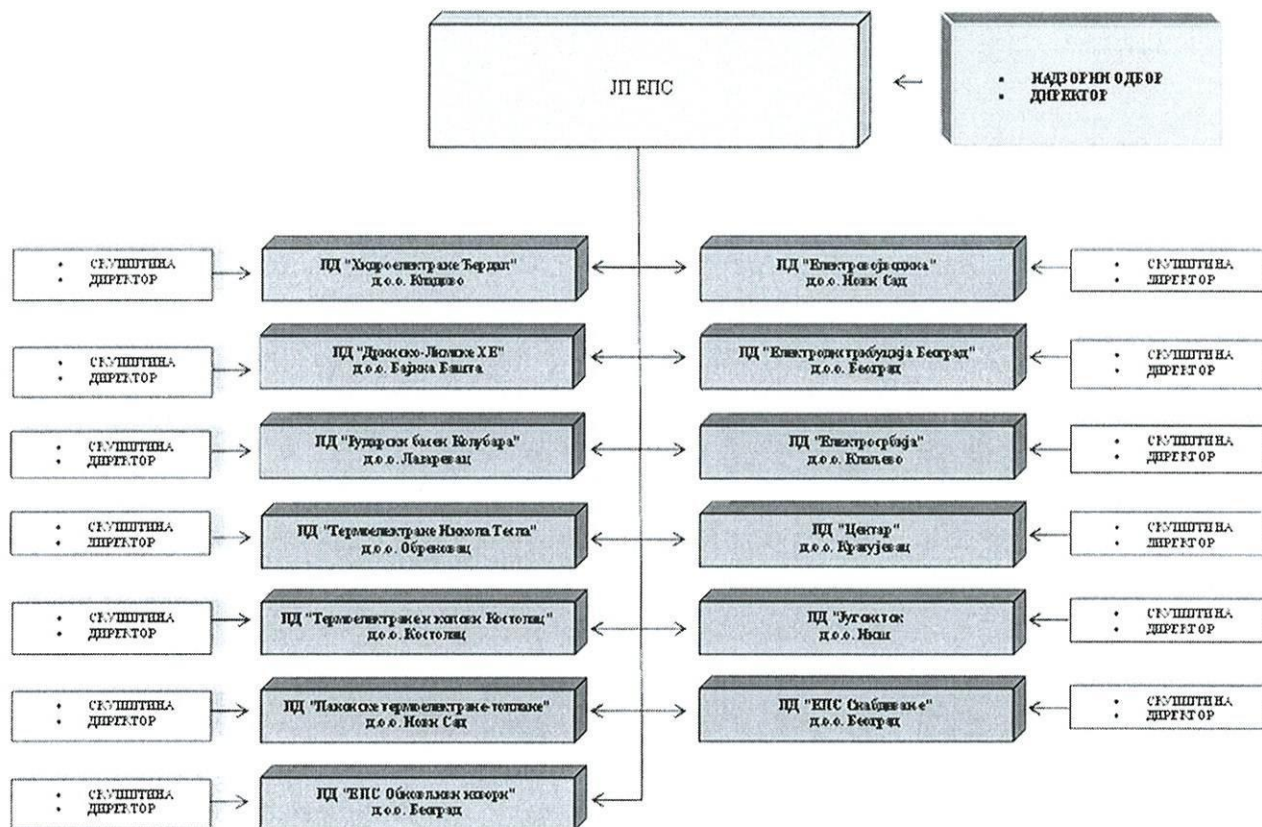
ЈП ЕПС

• НАДЗОРНИ ОДБОР
• ДИРЕКТОР

• СКУПШТИНА
• ДИРЕКТОР

ПД "Хидроелектране Ђердап" д.о.о. Кладово

• СКУПШТИНА
• ДИРЕКТОР

ПД "Дринско-Лимске ХЕ" д.о.о. Бајина Башта

• СКУПШТИНА
• ДИРЕКТОР

ПД "Рударски басен Колубара" д.о.о. Лазаревац

• СКУПШТИНА
• ДИРЕКТОР

ПД "Термоелектране Никола Тесла" д.о.о. Обреновац

• СКУПШТИНА
• ДИРЕКТОР

ПД "Термоелектране и копови Костолац" д.о.о. Костолац

• СКУПШТИНА
• ДИРЕКТОР

ПД "Панонске термоелектране-топлане" д.о.о. Нови Сад

• СКУПШТИНА
• ДИРЕКТОР

ПД "ЕПС Обновљиви извори" д.о.о. Београд

ПД "Електровојводина" д.о.о. Нови Сад

• СКУПШТИНА
• ДИРЕКТОР

ПД "Електродистрибуција Београд" д.о.о. Београд

• СКУПШТИНА
• ДИРЕКТОР

ПД "Електросрбија" д.о.о. Краљево

• СКУПШТИНА
• ДИРЕКТОР

ПД "Центар" д.о.о. Крагујевац

• СКУПШТИНА
• ДИРЕКТОР

ПД "Југоисток" д.о.о. Ниш

• СКУПШТИНА
• ДИРЕКТОР

ПД "ЕПС Снабдевање" д.о.о. Београд

• СКУПШТИНА
• ДИРЕКТОР